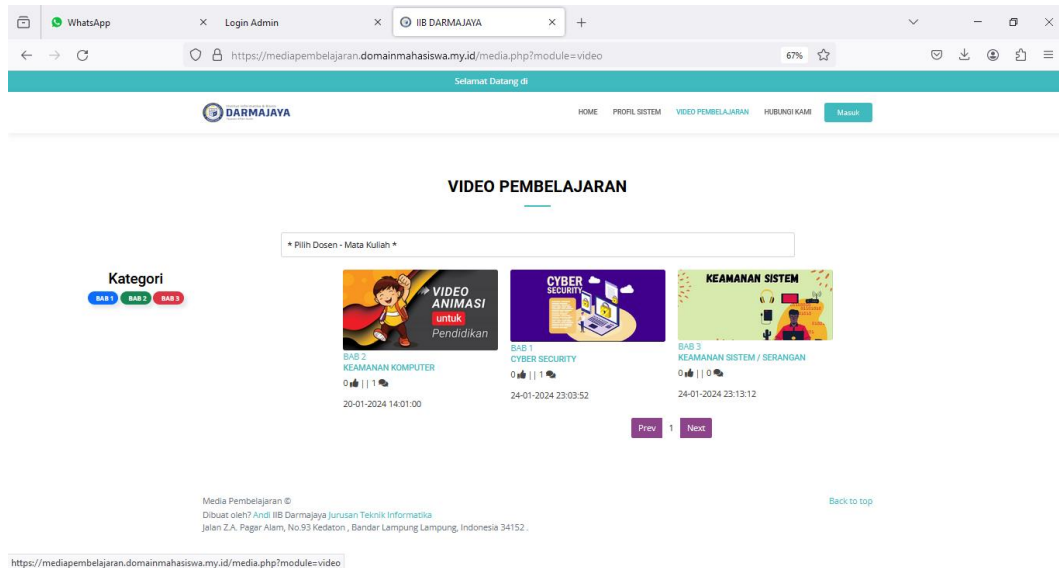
WhatsApp
Login Admin
IIB DARMAJAYA
https://mediapembelajaran.domainmahasiswa.my.id/media.php?module=video
67%

Selamat Datang di

DARMAJAYA

HOME PROFIL SISTEM VIDEO PEMBELAJARAN HUBUNGI KAMI Masuk

VIDEO PEMBELAJARAN

* Pilih Dosen - Mata Kuliah *

Kategori
BAB 1 BAB 2 BAB 3

VIDEO ANIMASI untuk Pendidikan
BAB 2
KEAMANAN KOMPUTER
0 | | 1
20-01-2024 14:01:00

CYBER SECURITY
BAB 1
CYBER SECURITY
0 | | 1
24-01-2024 23:03:52

KEAMANAN SISTEM
BAB 3
KEAMANAN SISTEM / SERANGAN
0 | | 0
24-01-2024 23:13:12

Prev 1 Next

Media Pembelajaran ©
Dibuat oleh? Andi IIB Darmajaya Jurusan Teknik Informatika
Jalan Z.A. Pagar Alam, No.93 Kedaton , Bandar Lampung Lampung, Indonesia 34152 .

Back to top

https://mediapembelajaran.domainmahasiswa.my.id/media.php?module=video